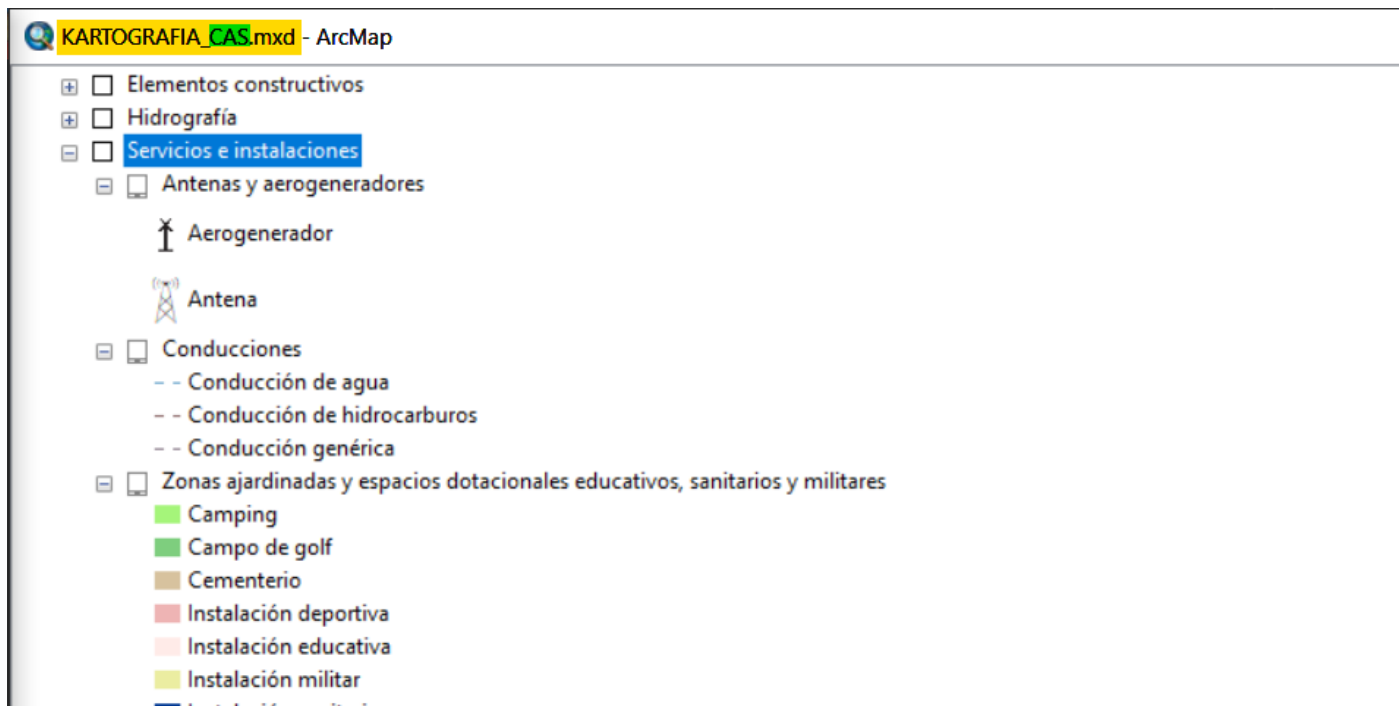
KARTOGRAFIA_CAS.mxd - ArcMap

Elementos constructivos

Hidrografía

Servicios e instalaciones

Antenas y aerogeneradores

Aerogenerador

Antena

Conducciones

Conducción de agua

Conducción de hidrocarburos

Conducción genérica

Zonas ajardinadas y espacios dotacionales educativos, sanitarios y militares

Camping

Campo de golf

Cementerio

Instalación deportiva

Instalación educativa

Instalación militar

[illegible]